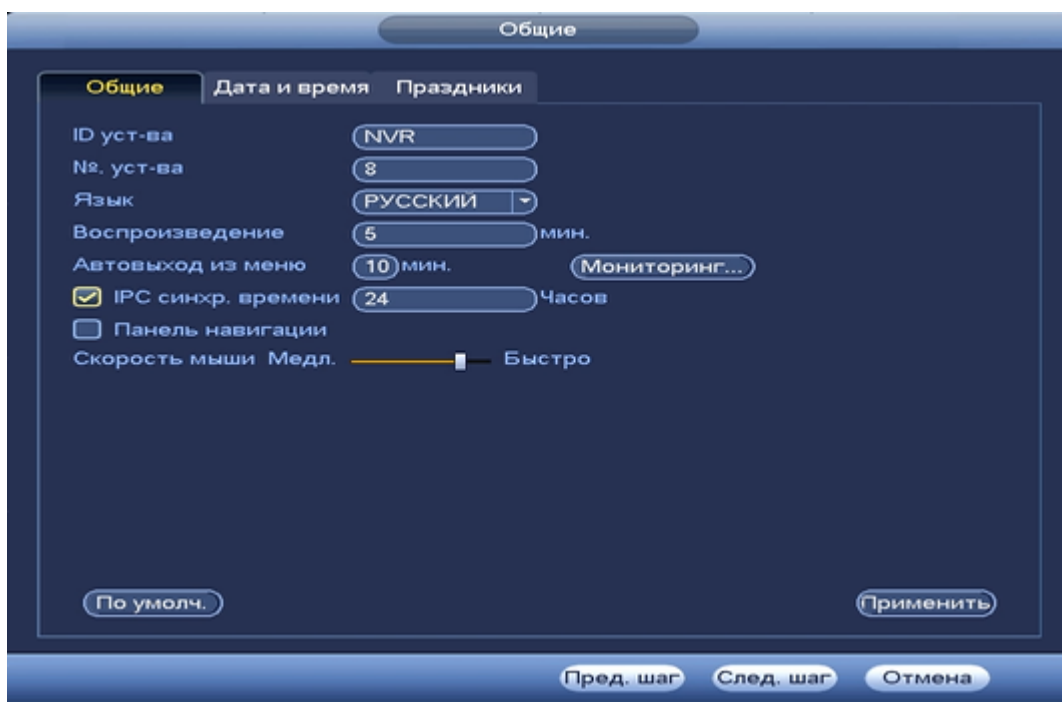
Общие

Общие Дата и время Праздники

ID уст-ва NVR
№. уст-ва 8
Язык РУССКИЙ
Воспроизведение 5 мин.
Автовыход из меню 10 мин. Мониторинг...
IPC синхр. времени 24 Часов
Панель навигации
Скорость мыши Медл. Быстро

По умолч.
Применить

Пред. шаг След. шаг Отмена